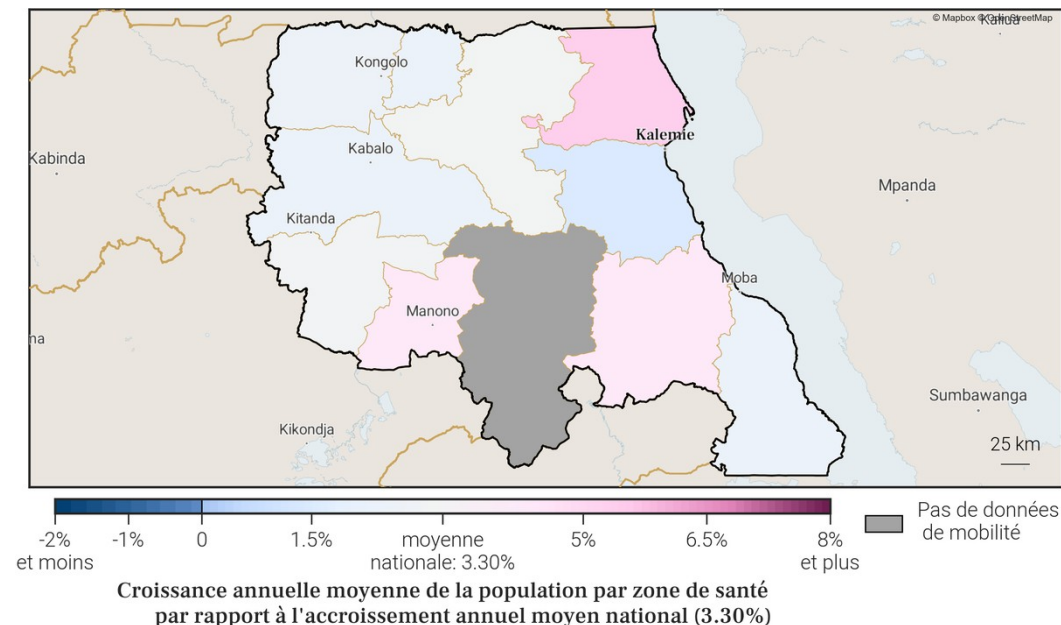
© Mapbox © OpenStreetMap

Kalundu

Kongolo

Kalemie

Kabinda

Kabalo

Mpanda

Kitanda

Moba

Manono

na

Sumbawanga

Kikondja

25 km

-2%
et moins

-1%

0

1.5%

moyenne
nationale: 3.30%

5%

6.5%

8%
et plus

Pas de données
de mobilité

Croissance annuelle moyenne de la population par zone de santé par rapport à l'accroissement annuel moyen national (3.30%)